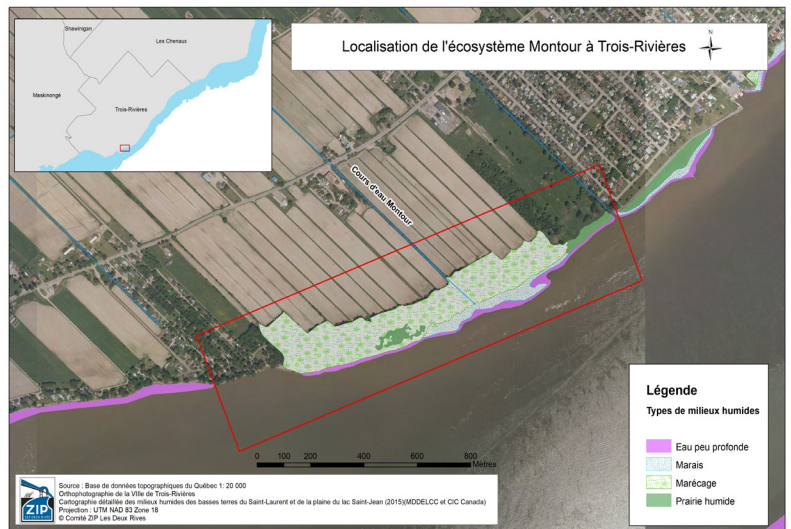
Shawinigan

Les Chenaux

Maskinongé

Trois-Rivières

Localisation de l'écosystème Montour à Trois-Rivières

N

Cours d'eau Montour

Légende

Types de milieux humides

Eau peu profonde

Marais

Marécage

Prairie humide

0 100 200 400 600 800
Mètres

Source : Base de données topographiques du Québec 1: 20 000
Orthophotographie de la Ville de Trois-Rivières
Cartographie détaillée des milieux humides des basses terres du Saint-Laurent et de la plaine du lac Saint-Jean (2015)(MDDELCC et CIC Canada)
Projection : UTM NAD 83 Zone 18
© Comité ZIP Les Deux Rives

ZIP